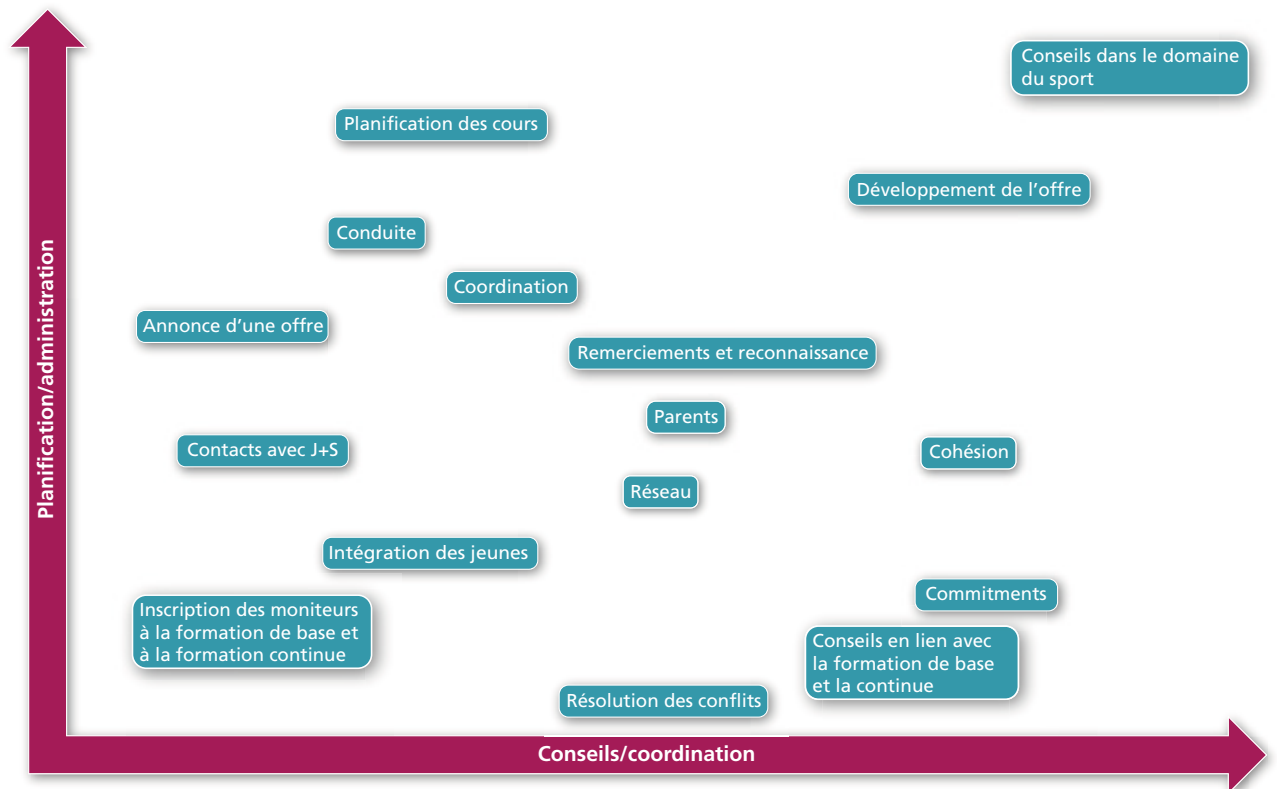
Planification/administration

Conseils dans le domaine du sport

Planification des cours

Développement de l'offre

Conduite

Coordination

Annonce d'une offre

Remerciements et reconnaissance

Parents

Contacts avec J+S

Cohésion

Réseau

Intégration des jeunes

Commitments

Inscription des moniteurs à la formation de base et à la formation continue

Conseils en lien avec la formation de base et la continue

Résolution des conflits

Conseils/coordination